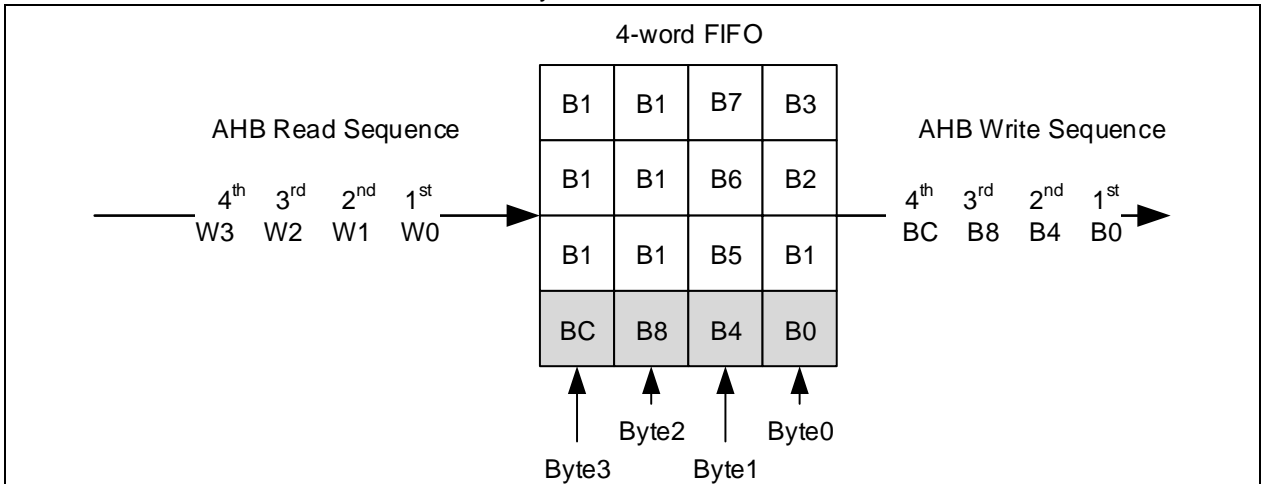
4-word FIFO

| B1 | B1 | B7 | B3 |
|---|---|---|---|
| B1 | B1 | B6 | B2 |
| B1 | B1 | B5 | B1 |
| BC | B8 | B4 | B0 |

AHB Read Sequence

$4^{th}$ $3^{rd}$ $2^{nd}$ $1^{st}$
W3 W2 W1 W0

AHB Write Sequence

$4^{th}$ $3^{rd}$ $2^{nd}$ $1^{st}$
BC B8 B4 B0

Byte2 Byte0

Byte3 Byte1